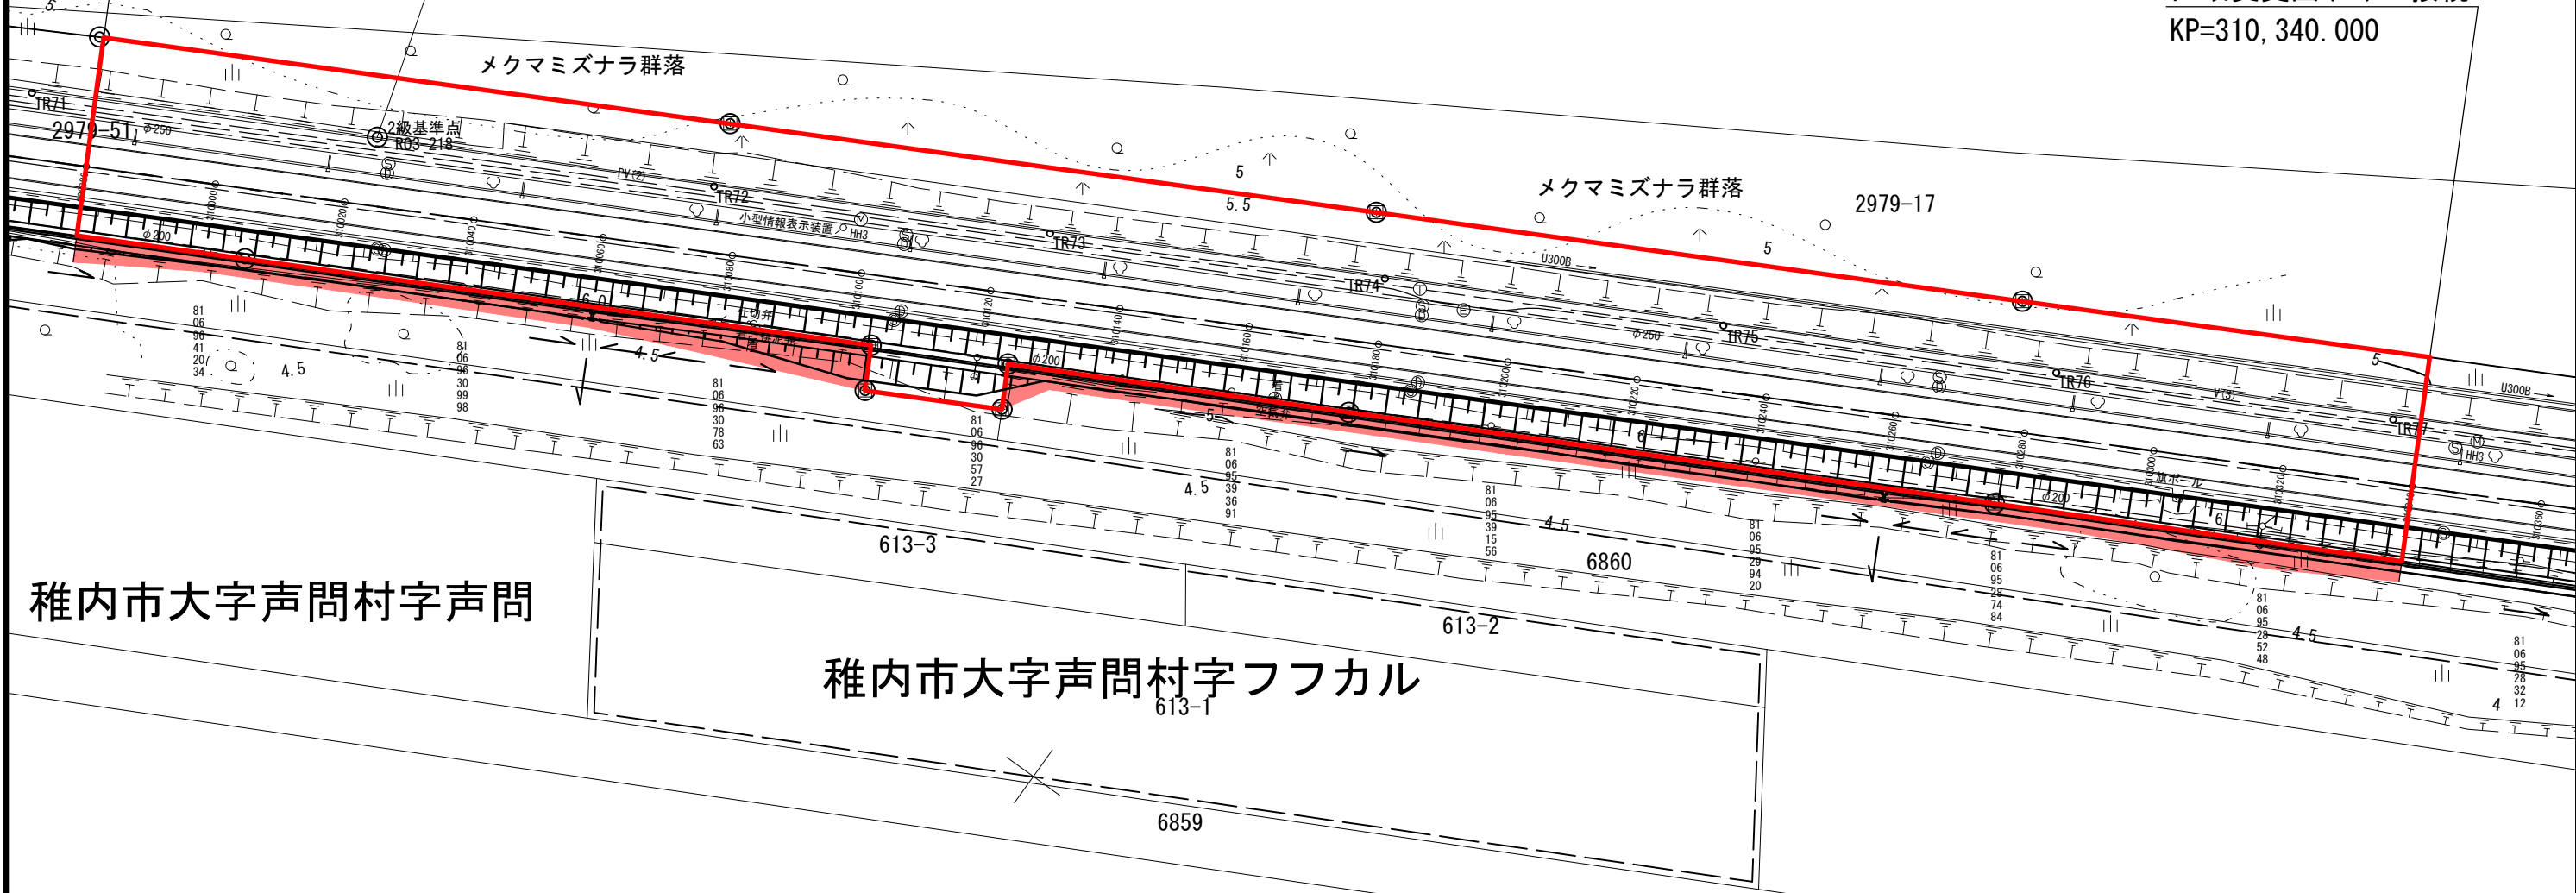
KP=310,340.000

メクマミズナラ群落

TR71

2979-51

φ250

2級基準点
R03-218

PV(2)

TR72

小型情報表示装置

HH3

TR73

メクマミズナラ群落

2979-17

5

5.5

5

TR74

U300B

TR75

φ250

TR76

TR77

HH3

U300B

φ200

6.0

4.5

4.5

φ200

5

6

φ200

6

4.5

4.5

4.5

4.5

4

81
06
96
41
20
34

81
06
96
30
99
98

81
06
96
30
78
63

81
06
96
30
57
27

81
06
95
39
36
91

81
06
95
39
15
56

81
06
95
29
94
20

81
06
95
28
74
84

81
06
95
28
52
48

81
06
95
28
32
12

613-3

6860

613-2

613-1

6859

稚内市大字声問村字声問

稚内市大字声問村字フフカル